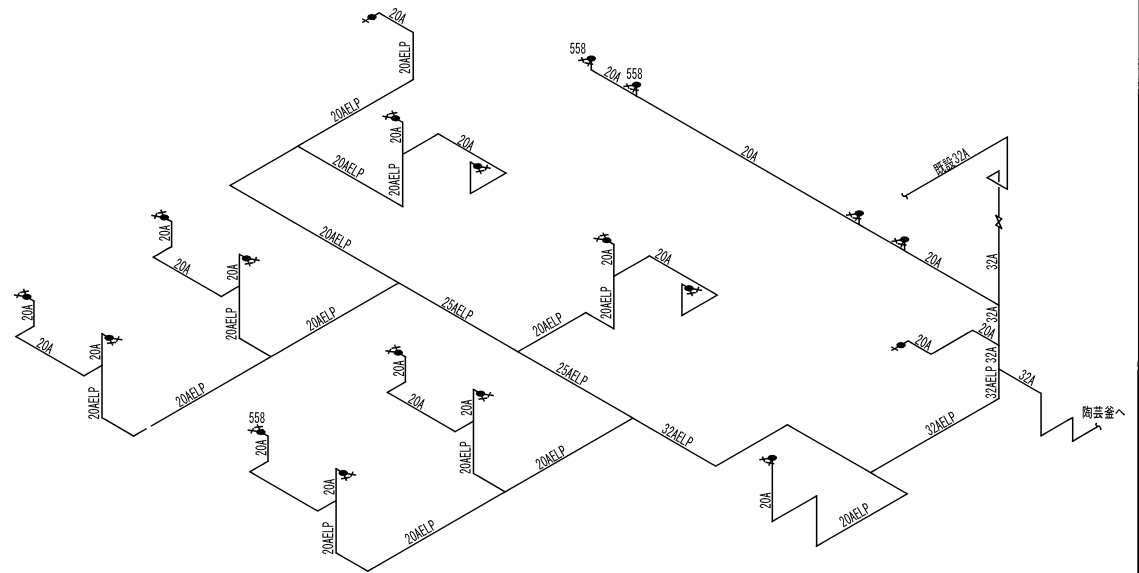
20A
20AELP
20AELP
20A
20A
20AELP
20AELP
558
20A
558
20A
既設32A
20A
20A
20AELP
20A
20A
20AELP
20AELP
25AELP
20A
20A
20AELP
20AELP
20A
32A
20A
20A
20AELP
20AELP
25AELP
32A
20A
32AELP 32A
32A
陶芸釜へ
558
20A
20A
20A
20A
20AELP
20AELP
32AELP
32AELP
20A
20AELP
20AELP
20A
20AELP